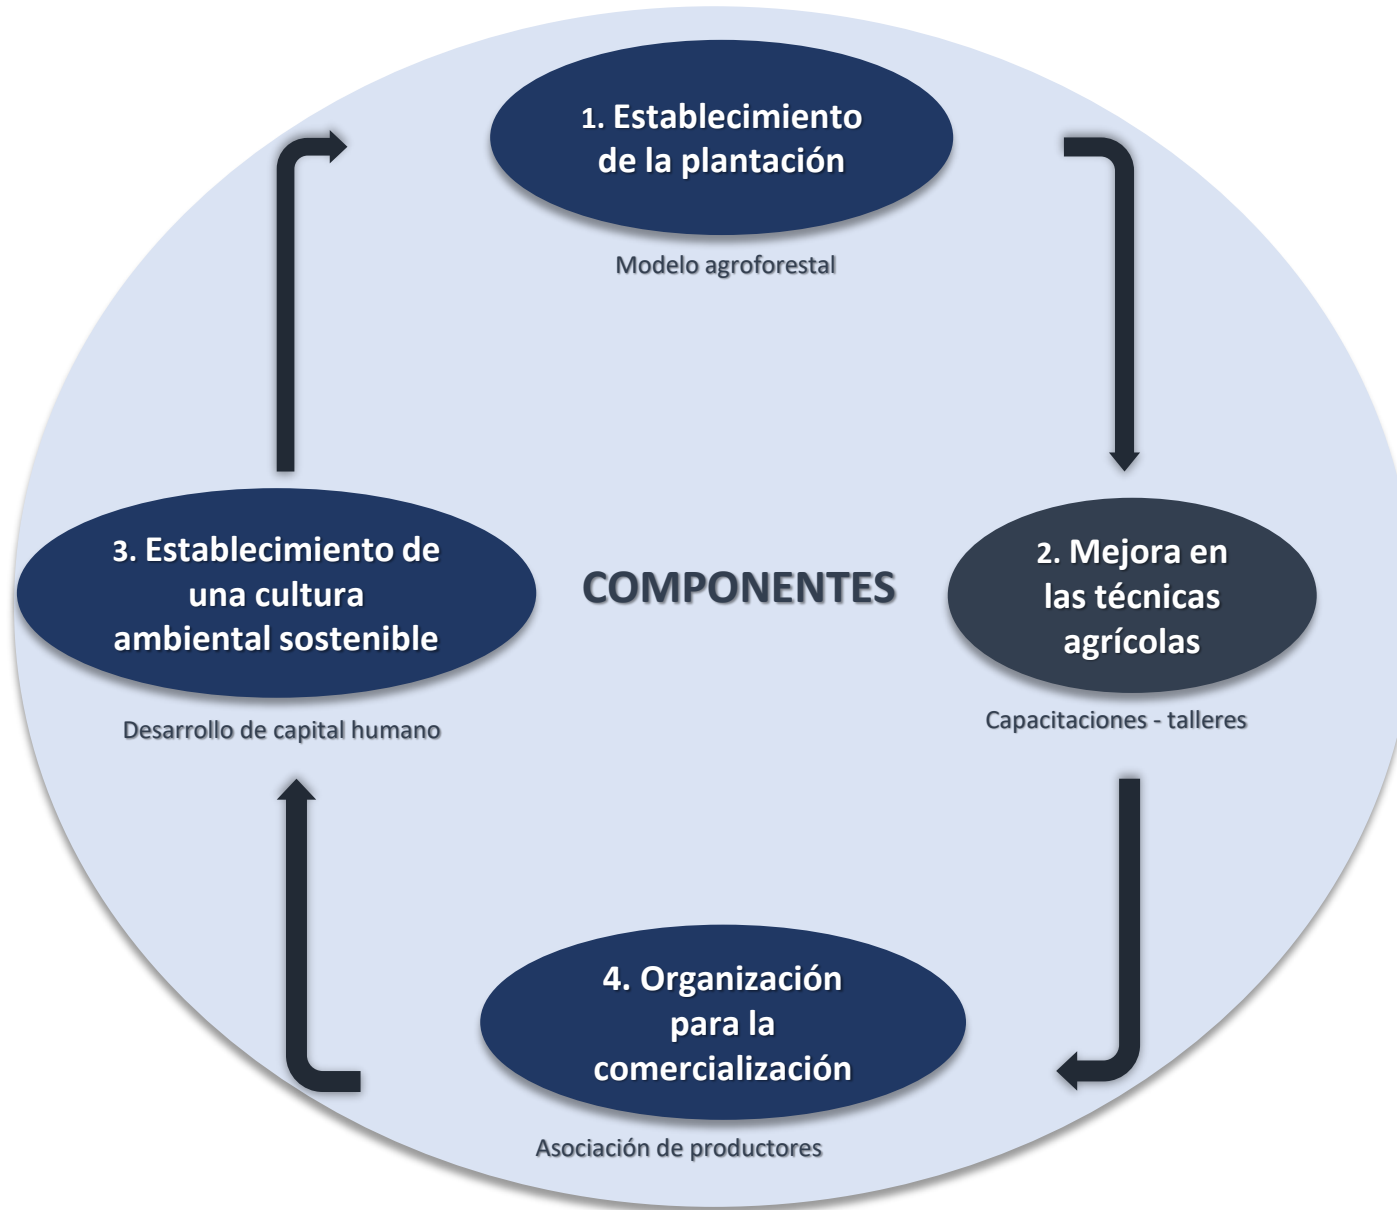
1. Establecimiento de la plantación

Modelo agroforestal

3. Establecimiento de una cultura ambiental sostenible

COMPONENTES

2. Mejora en las técnicas agrícolas

Desarrollo de capital humano

Capacitaciones - talleres

4. Organización para la comercialización

Asociación de productores